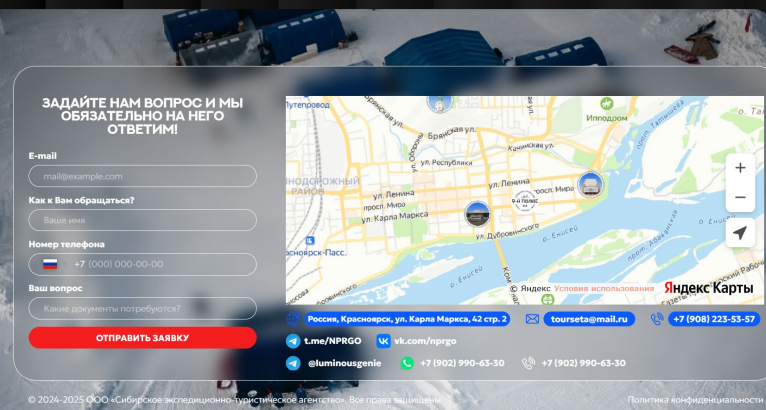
ЗАДАЙТЕ НАМ ВОПРОС И МЫ ОБЯЗАТЕЛЬНО НА НЕГО ОТВЕТИМ!

E-mail

mail@example.com

Как к Вам обращаться?

Ваше имя

Номер телефона

+7 (000) 000-00-00

Ваш вопрос

Какие документы потребуются?

ОТПРАВИТЬ ЗАЯВКУ

Путепровод
Брянская ул.
Ипподром
ул. Республики
ЖЕЛЕЗНОДОРОЖНЫЙ РАЙОН
ул. Ленина
ул. Ленина
просп. Мира
ул. Карла Маркса
ул. Дубровинского
Красноярск-Пасс.
р. Енисей
© Яндекс Условия использования
Яндекс Карты

Россия, Красноярск, ул. Карла Маркса, 42 стр. 2

tourseta@mail.ru

+7 (908) 223-53-57

t.me/NPRGO

vk.com/nprgo

@luminousgenie

+7 (902) 990-63-30

+7 (902) 990-63-30

© 2024-2025 ООО «Сибирское экспедиционно-туристическое агентство». Все права защищены

Политика конфиденциальности